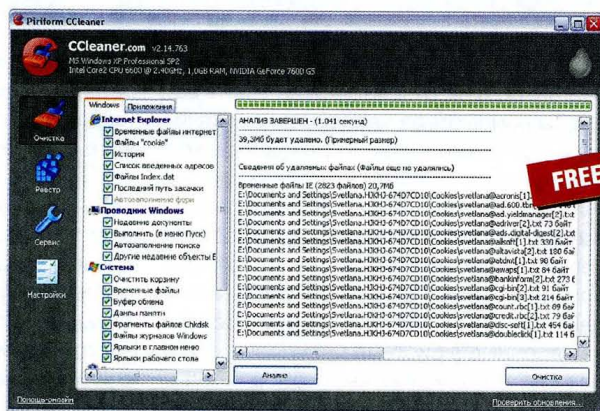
Piriform CCleaner

CCleaner.com v2.14.763
MS Windows XP Professional SP2
Intel Core2 CPU 6600 @ 2.40GHz, 1.0GB RAM, NVIDIA GeForce 7600 GS

Очистка
Реестр
Сервис
Настройки

Windows | Приложения

Internet Explorer
Временные файлы интернет
Файлы "cookie"
История
Список введенных адресов
Файлы Index.dat
Последний путь закачки
Автозаполнение форм
Проводник Windows
Недавние документы
Выполнить (в меню Пуск)
Автозаполнение поиска
Другие недавние объекты E
Система
Очистить корзину
Временные файлы
Буфер обмена
Дампы памяти
Фрагменты файлов Chkdsk
Файлы журналов Windows
Ярлыки в главном меню
Ярлыки рабочего стола

АНАЛИЗ ЗАВЕРШЕН - (1.041 секунд)

39,3МБ будет удалено. (Примерный размер)

Сведения об удаляемых файлах (Файлы еще не удалены.)

Временные файлы IE (2823 файлов) 20,7МБ
E:\Documents and Settings\Svetlana.H3OH3-674D7CD10\Cookies\svetlana@acronis[1].txt 273 б
E:\Documents and Settings\Svetlana.H3OH3-674D7CD10\Cookies\svetlana@ad.600.tbrg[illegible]
E:\Documents and Settings\Svetlana.H3OH3-674D7CD10\Cookies\svetlana@ad.yieldmanager[2].txt
E:\Documents and Settings\Svetlana.H3OH3-674D7CD10\Cookies\svetlana@adriver[2].txt 73 байт
E:\Documents and Settings\Svetlana.H3OH3-674D7CD10\Cookies\svetlana@ads.digital-digest[2].txt
E:\Documents and Settings\Svetlana.H3OH3-674D7CD10\Cookies\svetlana@adtaoff[1].txt 330 байт
E:\Documents and Settings\Svetlana.H3OH3-674D7CD10\Cookies\svetlana@altavista[2].txt 100 байт
E:\Documents and Settings\Svetlana.H3OH3-674D7CD10\Cookies\svetlana@atdmt[1].txt 90 байт
E:\Documents and Settings\Svetlana.H3OH3-674D7CD10\Cookies\svetlana@awaps[1].txt 84 байт
E:\Documents and Settings\Svetlana.H3OH3-674D7CD10\Cookies\svetlana@bankinform[2].txt 273 б
E:\Documents and Settings\Svetlana.H3OH3-674D7CD10\Cookies\svetlana@cgi-bin[2].txt 91 байт
E:\Documents and Settings\Svetlana.H3OH3-674D7CD10\Cookies\svetlana@cgi-bin[3].txt 214 байт
E:\Documents and Settings\Svetlana.H3OH3-674D7CD10\Cookies\svetlana@count.rbc[1].txt 89 байт
E:\Documents and Settings\Svetlana.H3OH3-674D7CD10\Cookies\svetlana@credit.rbc[2].txt 79 байт
E:\Documents and Settings\Svetlana.H3OH3-674D7CD10\Cookies\svetlana@dsc-soft[1].txt 454 байт
E:\Documents and Settings\Svetlana.H3OH3-674D7CD10\Cookies\svetlana@doubleclick[1].txt 114 б

FREE

Анализ

Очистка

Помощь онлайн

Проверить обновления...